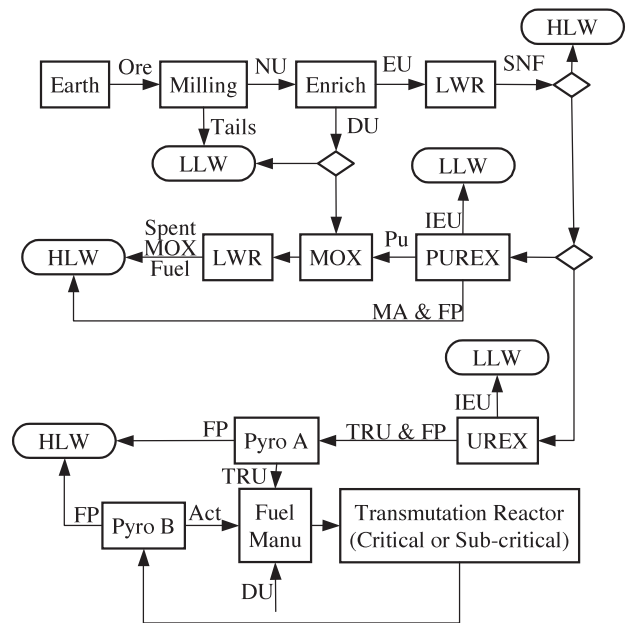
HLW

Earth

Ore

Milling

NU

Enrich

EU

LWR

SNF

Tails

DU

LLW

LLW

Spent MOX Fuel

HLW

LWR

MOX

Pu

IEU

PUREX

MA & FP

LLW

IEU

HLW

FP

Pyro A

TRU & FP

UREX

TRU

FP

Pyro B

Act

Fuel Manu

Transmutation Reactor (Critical or Sub-critical)

DU